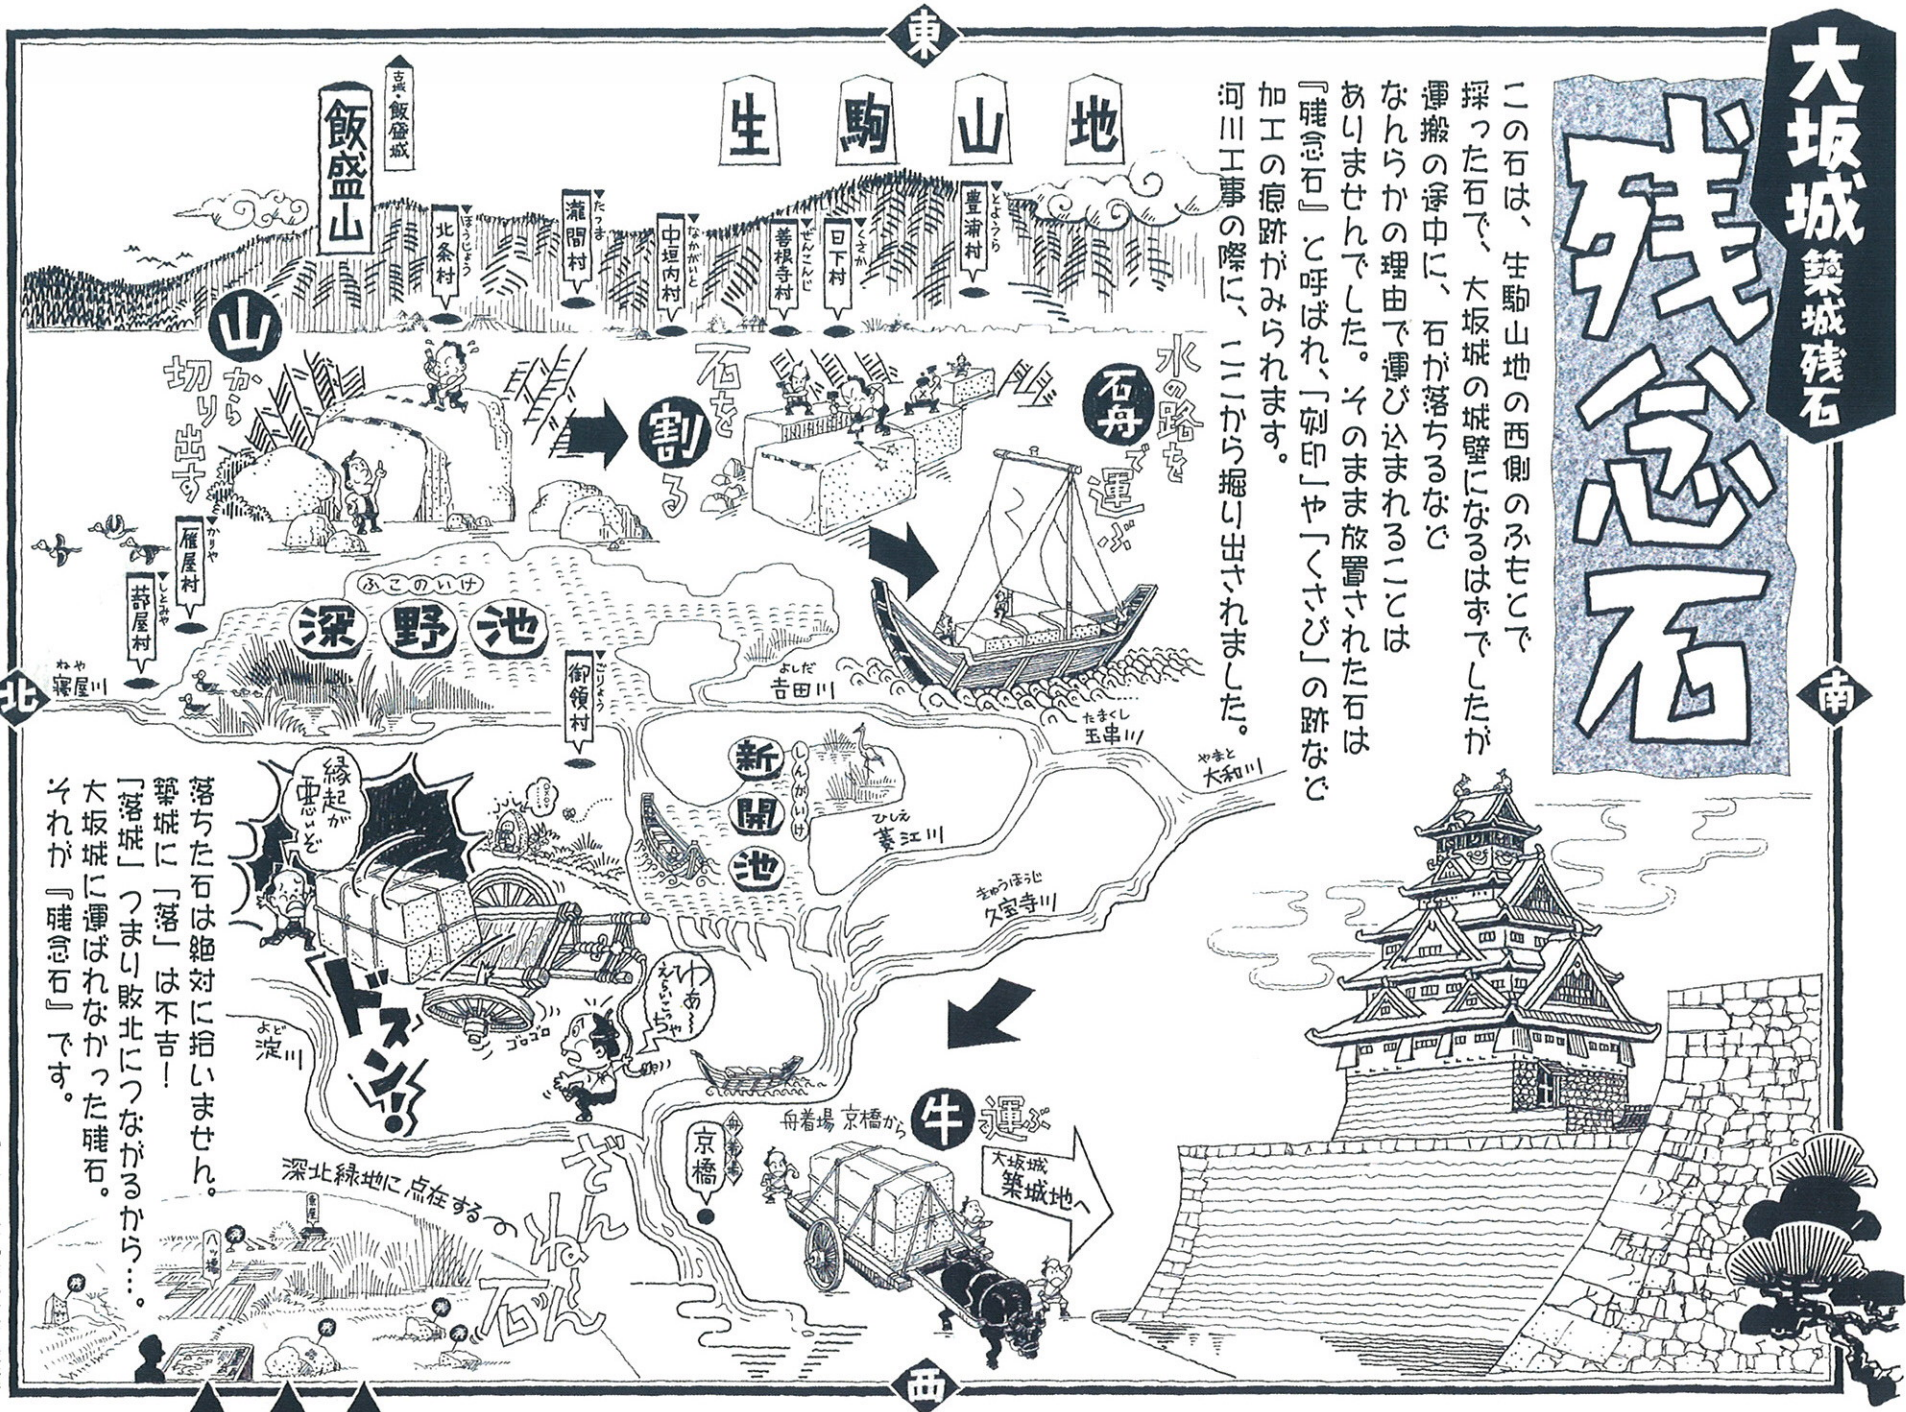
大坂城築城残石

残念石

この石は、生駒山地の西側のふもとで採った石で、大坂城の城壁になるはずでしたが運搬の途中に、石が落ちるなどなんらかの理由で運び込まれることはありませんでした。そのまま放置された石は『残念石』と呼ばれ、「刻印」や「くさび」の跡など加工の痕跡がみられます。河川工事の際に、ここから掘り出されました。

東

生駒山地

古典・飯盛城
飯盛山

ほうじょう 北条村
たつま 瀧間村
なかがいと 中垣内村
ぜんこんじ 善根寺村
くさか 日下村
とよくら 豊浦村

山から切り出す

石を割る

水の路を石舟で運ぶ

かりや 雁屋村
しとみや 蔀屋村

ふこのいけ 深野池

ねや 寝屋川

北

ごりょう 御領村

よしだ 吉田川

たまくし 玉串川

やまと 大和川

南

しんかいけ 新開池

ひしえ 菱江川

きゅうほうじ 久宝寺川

縁起が悪いぞ

ドスン!!

わあ～えらいこっちゃ

ゴロゴロ

よど 淀川

落ちた石は絶対に拾いません。築城に「落」は不吉!「落城」つまり敗北につながるから….大坂城に運ばれなかった残石。それが『残念石』です。

舟着場 京橋から牛で運ぶ

舟着場 京橋

大坂城築城地へ

深北緑地に点在するざんねん石

西